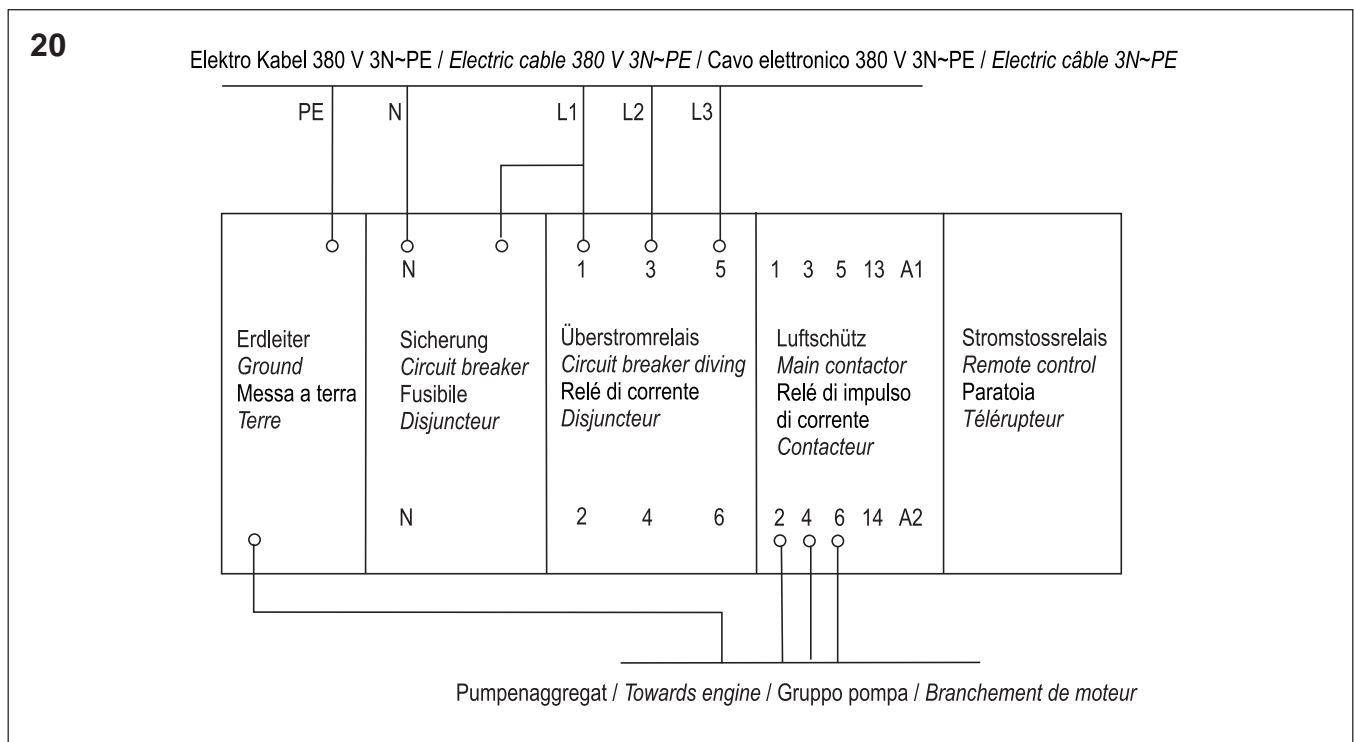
20

Elektro Kabel 380 V 3N~PE / Electric cable 380 V 3N~PE / Cavo elettronico 380 V 3N~PE / Electric câble 3N~PE

PE N L1 L2 L3

N

1 3 5

1 3 5 13 A1

Erdleiter
Ground
Messa a terra
Terre

Sicherung
Circuit breaker
Fusibile
Disjuncteur

Überstromrelais
Circuit breaker diving
Relé di corrente
Disjuncteur

Luftschütz
Main contactor
Relé di impulso di corrente
Contacteur

Stromstossrelais
Remote control
Paratoia
Télérupteur

N

2 4 6

2 4 6 14 A2

Pumpenaggregat / Towards engine / Gruppo pompa / Branchement de moteur